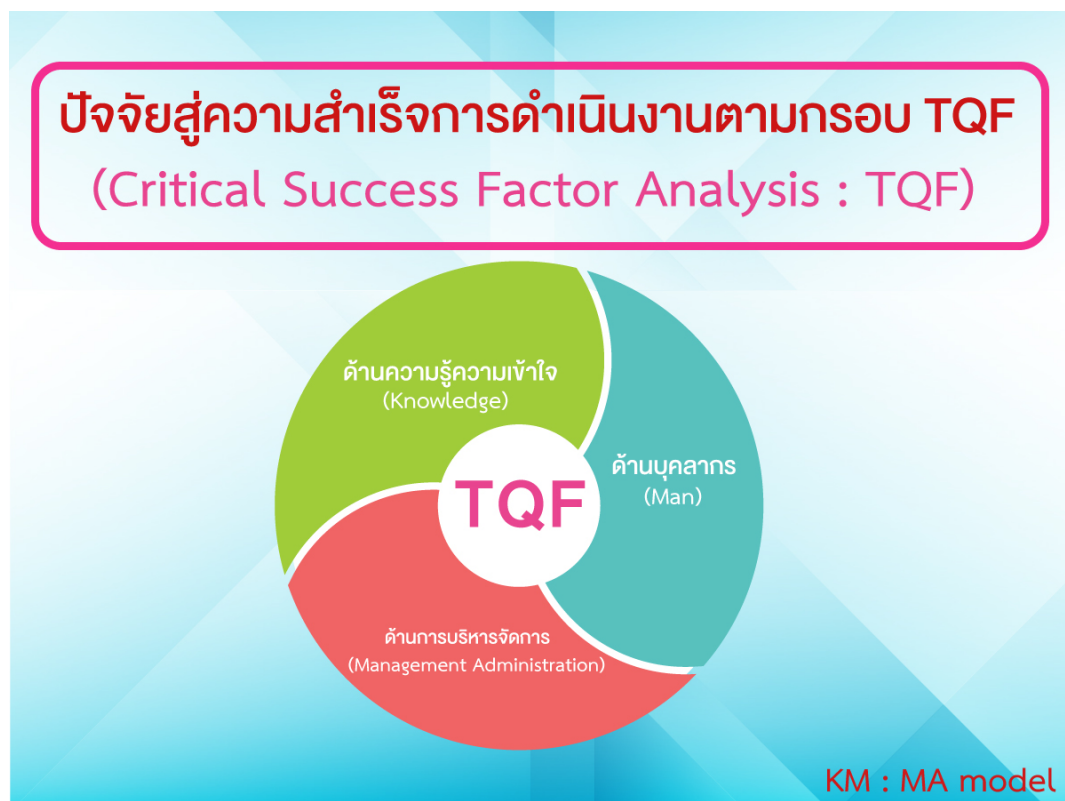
ปัจจัยสู่ความสำเร็จการดำเนินงานตามกรอบ TQF
(Critical Success Factor Analysis : TQF)

ด้านความรู้ความเข้าใจ
(Knowledge)

ด้านบุคลากร
(Man)

TQF

ด้านการบริหารจัดการ
(Management Administration)

KM : MA model